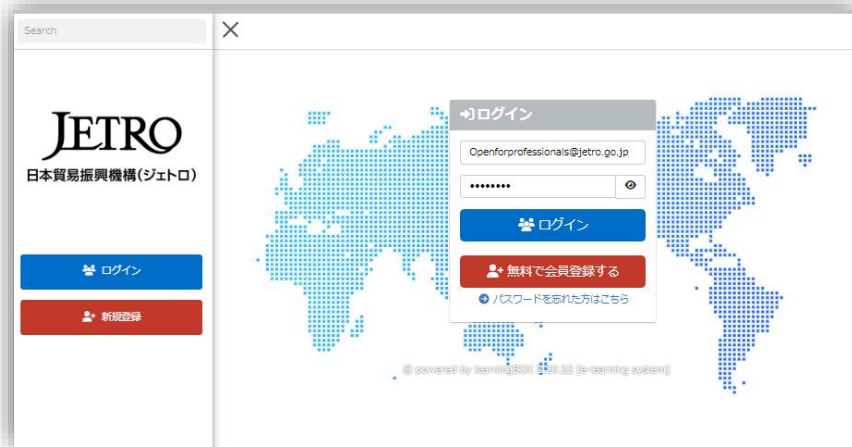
Search

JETRO
日本貿易振興機構(ジェトロ)

ログイン

新規登録

ログイン

Openforprofessionals@jetro.go.jp

••••••••

ログイン

無料で会員登録する

パスワードを忘れた方はこちら

© powered by learningBOX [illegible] [e-learning system]